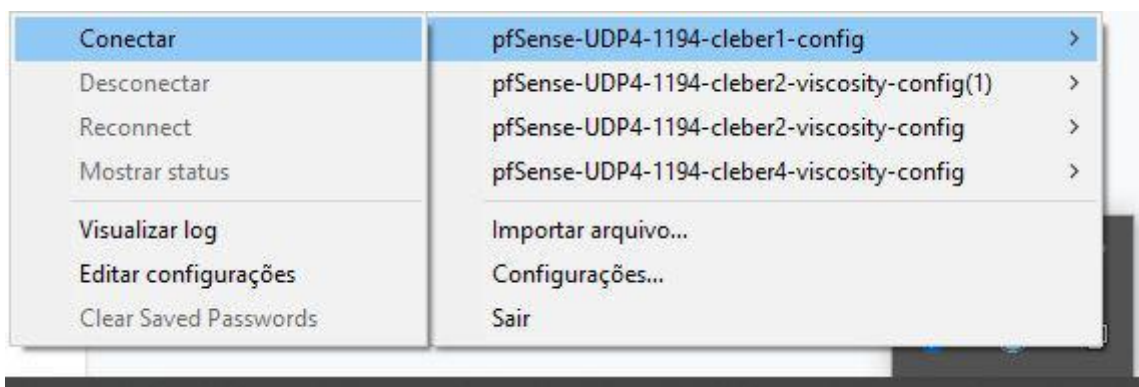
Conectar
Desconectar
Reconnect
Mostrar status
Visualizar log
Editar configurações
Clear Saved Passwords

pfSense-UDP4-1194-cleber1-config >
pfSense-UDP4-1194-cleber2-viscosity-config(1) >
pfSense-UDP4-1194-cleber2-viscosity-config >
pfSense-UDP4-1194-cleber4-viscosity-config >
Importar arquivo...
Configurações...
Sair